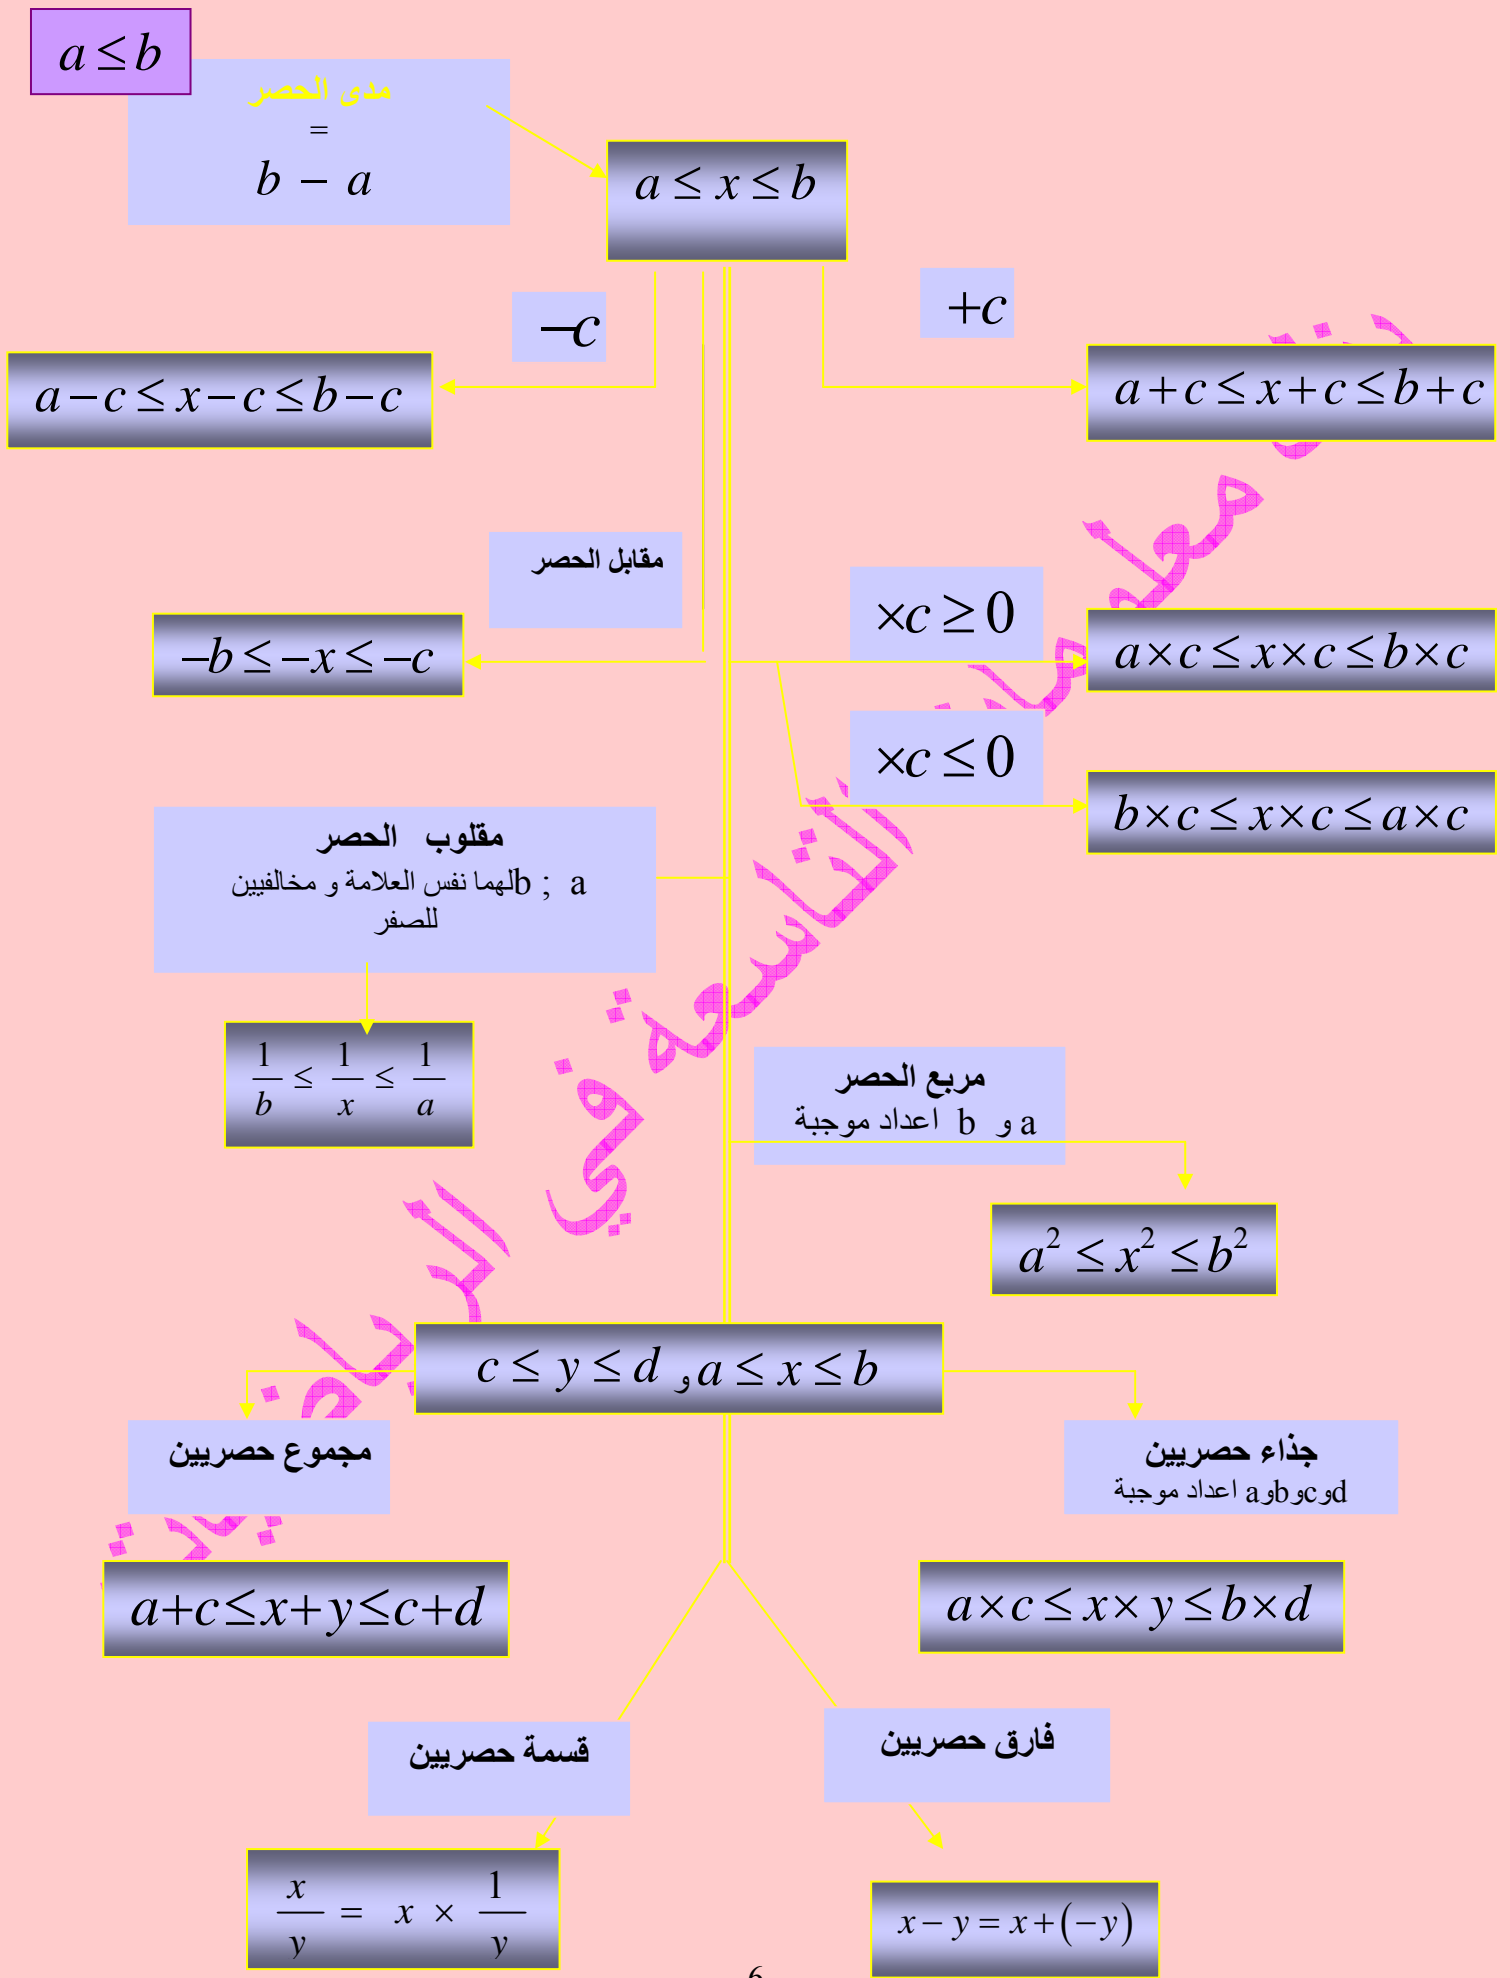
$a \leq b$

مدى الحصر
=
$b - a$

$a \leq x \leq b$

$-c$

$+c$

$a-c \leq x-c \leq b-c$

$a+c \leq x+c \leq b+c$

مقابل الحصر

$\times c \geq 0$

$-b \leq -x \leq -c$

$a \times c \leq x \times c \leq b \times c$

$\times c \leq 0$

$b \times c \leq x \times c \leq a \times c$

مقلوب الحصر
a ; bلهما نفس العلامة و مخالفيين للصفر

$\frac{1}{b} \leq \frac{1}{x} \leq \frac{1}{a}$

مربع الحصر
a و b اعداد موجبة

$a^2 \leq x^2 \leq b^2$

$c \leq y \leq d$ و $a \leq x \leq b$

مجموع حصريين

جذاء حصريين
aوbوcوd اعداد موجبة

$a+c \leq x+y \leq c+d$

$a \times c \leq x \times y \leq b \times d$

قسمة حصريين

فارق حصريين

$\frac{x}{y} = x \times \frac{1}{y}$

$x-y = x+(-y)$

معلم الناشئة في الرياضيات

6